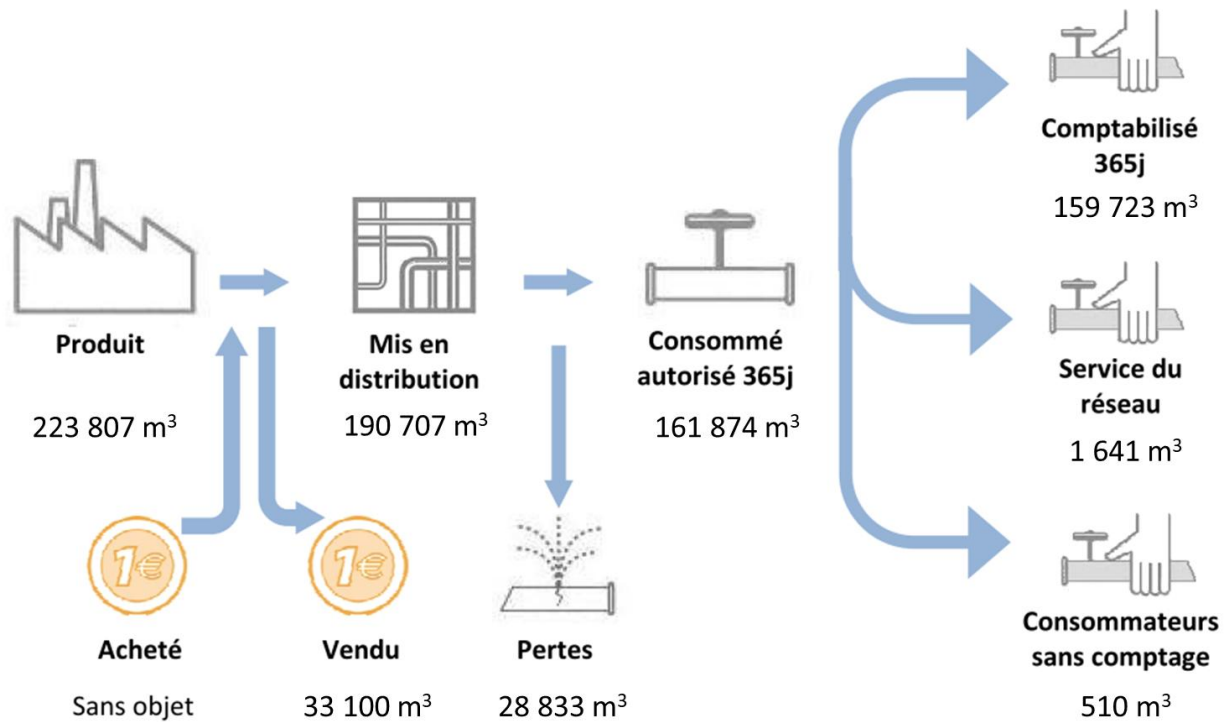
Produit

223 807 m$^3$

Mis en distribution

190 707 m$^3$

Consommé autorisé 365j

161 874 m$^3$

Comptabilisé 365j

159 723 m$^3$

Service du réseau

1 641 m$^3$

Consommateurs sans comptage

510 m$^3$

1€

Acheté

Sans objet

1€

Vendu

33 100 m$^3$

Pertes

28 833 m$^3$